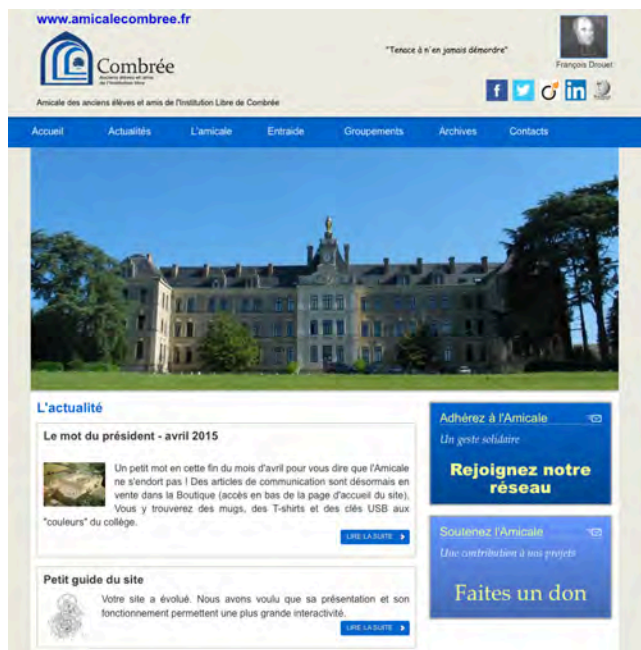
www.amicalecombree.fr

Combrée
Anciens élèves et amis de l'Institution libre

"Tenace à n'en jamais démordre"

François Drouet

Amicale des anciens élèves et amis de l'Institution Libre de Combrée

Accueil | Actualités | L'amicale | Entraide | Groupements | Archives | Contacts

L'actualité

Le mot du président - avril 2015

Un petit mot en cette fin du mois d'avril pour vous dire que l'Amicale ne s'endort pas ! Des articles de communication sont désormais en vente dans la Boutique (accès en bas de la page d'accueil du site). Vous y trouverez des mugs, des T-shirts et des clés USB aux "couleurs" du collège.

LIRE LA SUITE

Petit guide du site

Votre site a évolué. Nous avons voulu que sa présentation et son fonctionnement permettent une plus grande interactivité.

LIRE LA SUITE

Adhérez à l'Amicale
Un geste solidaire
Rejoignez notre réseau

Soutenez l'Amicale
Une contribution à nos projets
Faites un don